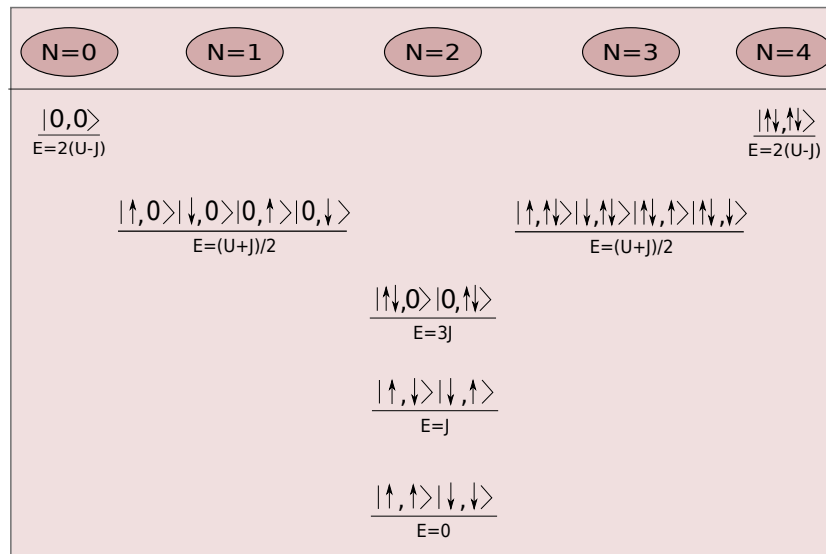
N=0 N=1 N=2 N=3 N=4

$|0,0\rangle$
E=2(U-J)

$|\uparrow\downarrow,\uparrow\downarrow\rangle$
E=2(U-J)

$|\uparrow,0\rangle|\downarrow,0\rangle|0,\uparrow\rangle|0,\downarrow\rangle$
E=(U+J)/2

$|\uparrow,\uparrow\downarrow\rangle|\downarrow,\uparrow\downarrow\rangle|\uparrow\downarrow,\uparrow\rangle|\uparrow\downarrow,\downarrow\rangle$
E=(U+J)/2

$|\uparrow\downarrow,0\rangle|0,\uparrow\downarrow\rangle$
E=3J

$|\uparrow,\downarrow\rangle|\downarrow,\uparrow\rangle$
E=J

$|\uparrow,\uparrow\rangle|\downarrow,\downarrow\rangle$
E=0